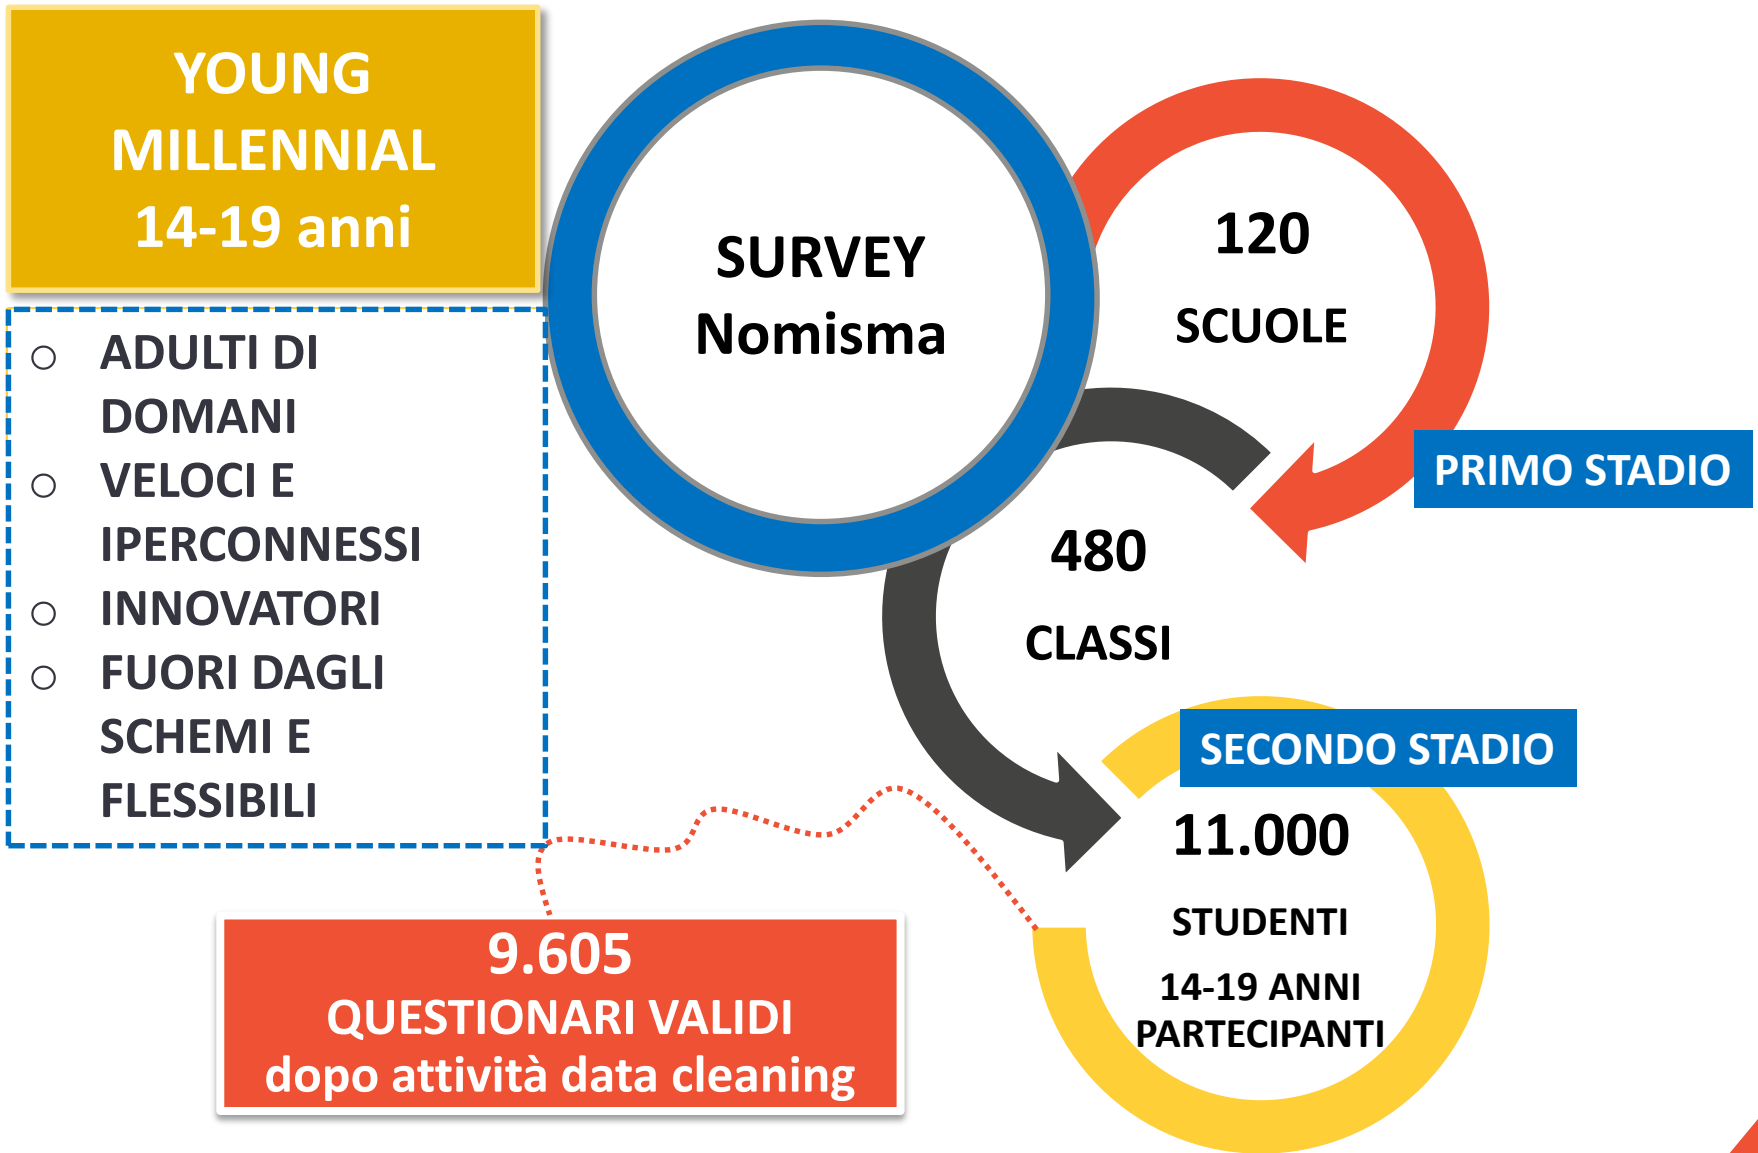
YOUNG MILLENNIAL
14-19 anni

○ ADULTI DI DOMANI
○ VELOCI E IPERCONNESSI
○ INNOVATORI
○ FUORI DAGLI SCHEMI E FLESSIBILI

SURVEY
Nomisma

120
SCUOLE

PRIMO STADIO

480
CLASSI

SECONDO STADIO

11.000
STUDENTI
14-19 ANNI
PARTECIPANTI

9.605
QUESTIONARI VALIDI
dopo attività data cleaning